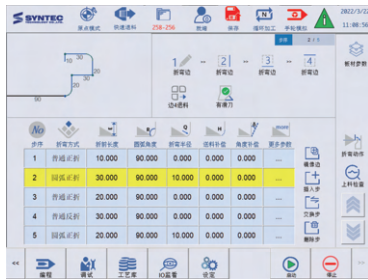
SYNTEC 原点模式 防速送料 258-256 数量 保存 循环加工 手轮模式 2022/3/22 11:08:56

10 30 90 90 80 30

1 折弯边 2 折弯边 3 折弯边 4 折弯边

边4送料 有弧弯

板材参数

| No | 折弯方式 | 折弯长度 | 回弧角度 | 折弯半径 | 送料补偿 | 角度补偿 | 更多参数 |
|---|---|---|---|---|---|---|---|
| 1 | 普通正折 | 30.000 | 90.000 | 0.000 | 0.000 | 0.000 | ... |
| 2 | 圆弧正折 | 30.000 | 90.000 | 10.000 | 0.000 | 0.000 | ... |
| 3 | 普通正折 | 10.000 | 90.000 | 0.000 | 0.000 | 0.000 | ... |
| 4 | 普通正折 | 30.000 | 90.000 | 0.000 | 0.000 | 0.000 | ... |
| 5 | 普通正折 | 90.000 | 90.000 | 0.000 | 0.000 | 0.000 | ... |

编修边 插入步 交换步 删除步

折弯动作 上料位置

编程 调试 工艺库 IO监看 设定 自动 停止